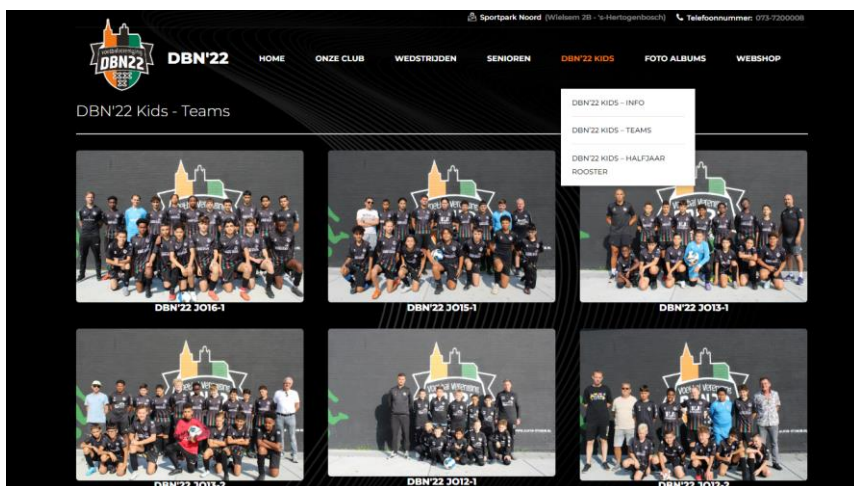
Sportpark Noord (Wielsem 2B - 's-Hertogenbosch) Telefoonnummer: 073-7200008

DBN22

DBN'22

HOME ONZE CLUB WEDSTRIJDEN SENIOREN DBN'22 KIDS FOTO ALBUMS WEBSHOP

DBN'22 Kids - Teams

DBN'22 KIDS - INFO

DBN'22 KIDS - TEAMS

DBN'22 KIDS - HALFJAAR ROOSTER

DBN'22 JO16-1

DBN'22 JO15-1

DBN'22 JO13-1

DBN'22 JO13-2

DBN'22 JO12-1

DBN'22 JO12-2